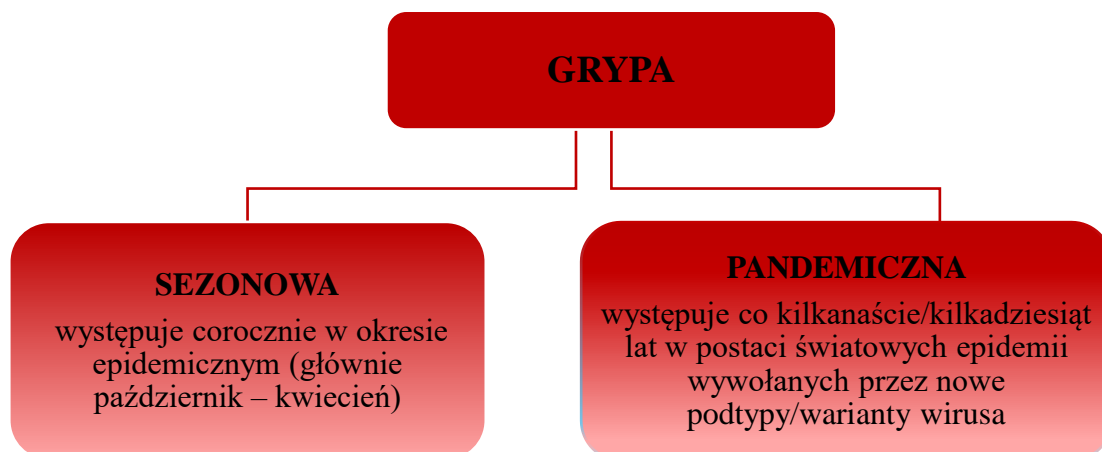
GRYPA

SEZONOWA
występuje corocznie w okresie epidemicznym (głównie październik – kwiecień)

PANDEMICZNA
występuje co kilkanaście/kilkadziesiąt lat w postaci światowych epidemii wywołanych przez nowe podtypy/warianty wirusa